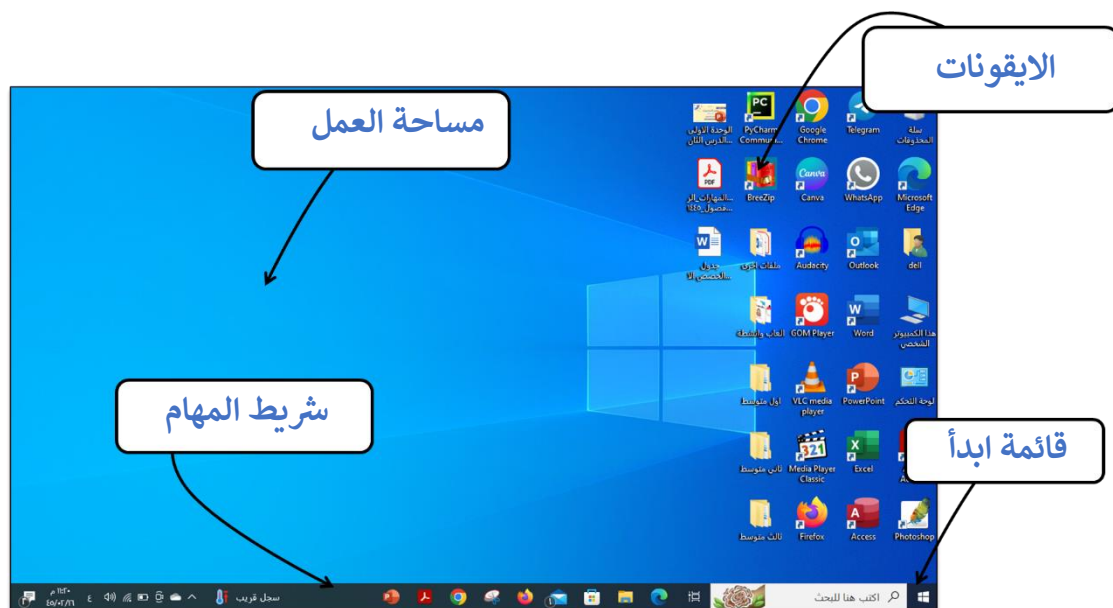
الايقونات

مساحة العمل

شريط المهام

قائمة ابدأ

سلة المحذوفات
Telegram
Google Chrome
PyCharm Commun...
الوحدة الاولى ...الدرس الثاني

Microsoft Edge
WhatsApp
Canva
BreeZip
...المهارات الر ...فصول ١٤٤٥

dell
Outlook
Audacity
ملفات اخرى
جدول ...الحصص الا

هذا الكمبيوتر الشخصي
Word
GOM Player
العاب وانشطة

لوحة التحكم
PowerPoint
VLC media player
اول متوسط

Excel
Media Player Classic
ثاني متوسط

Photoshop
Access
Firefox
ثالث متوسط

اكتب هنا للبحث
سجل قريب
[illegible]